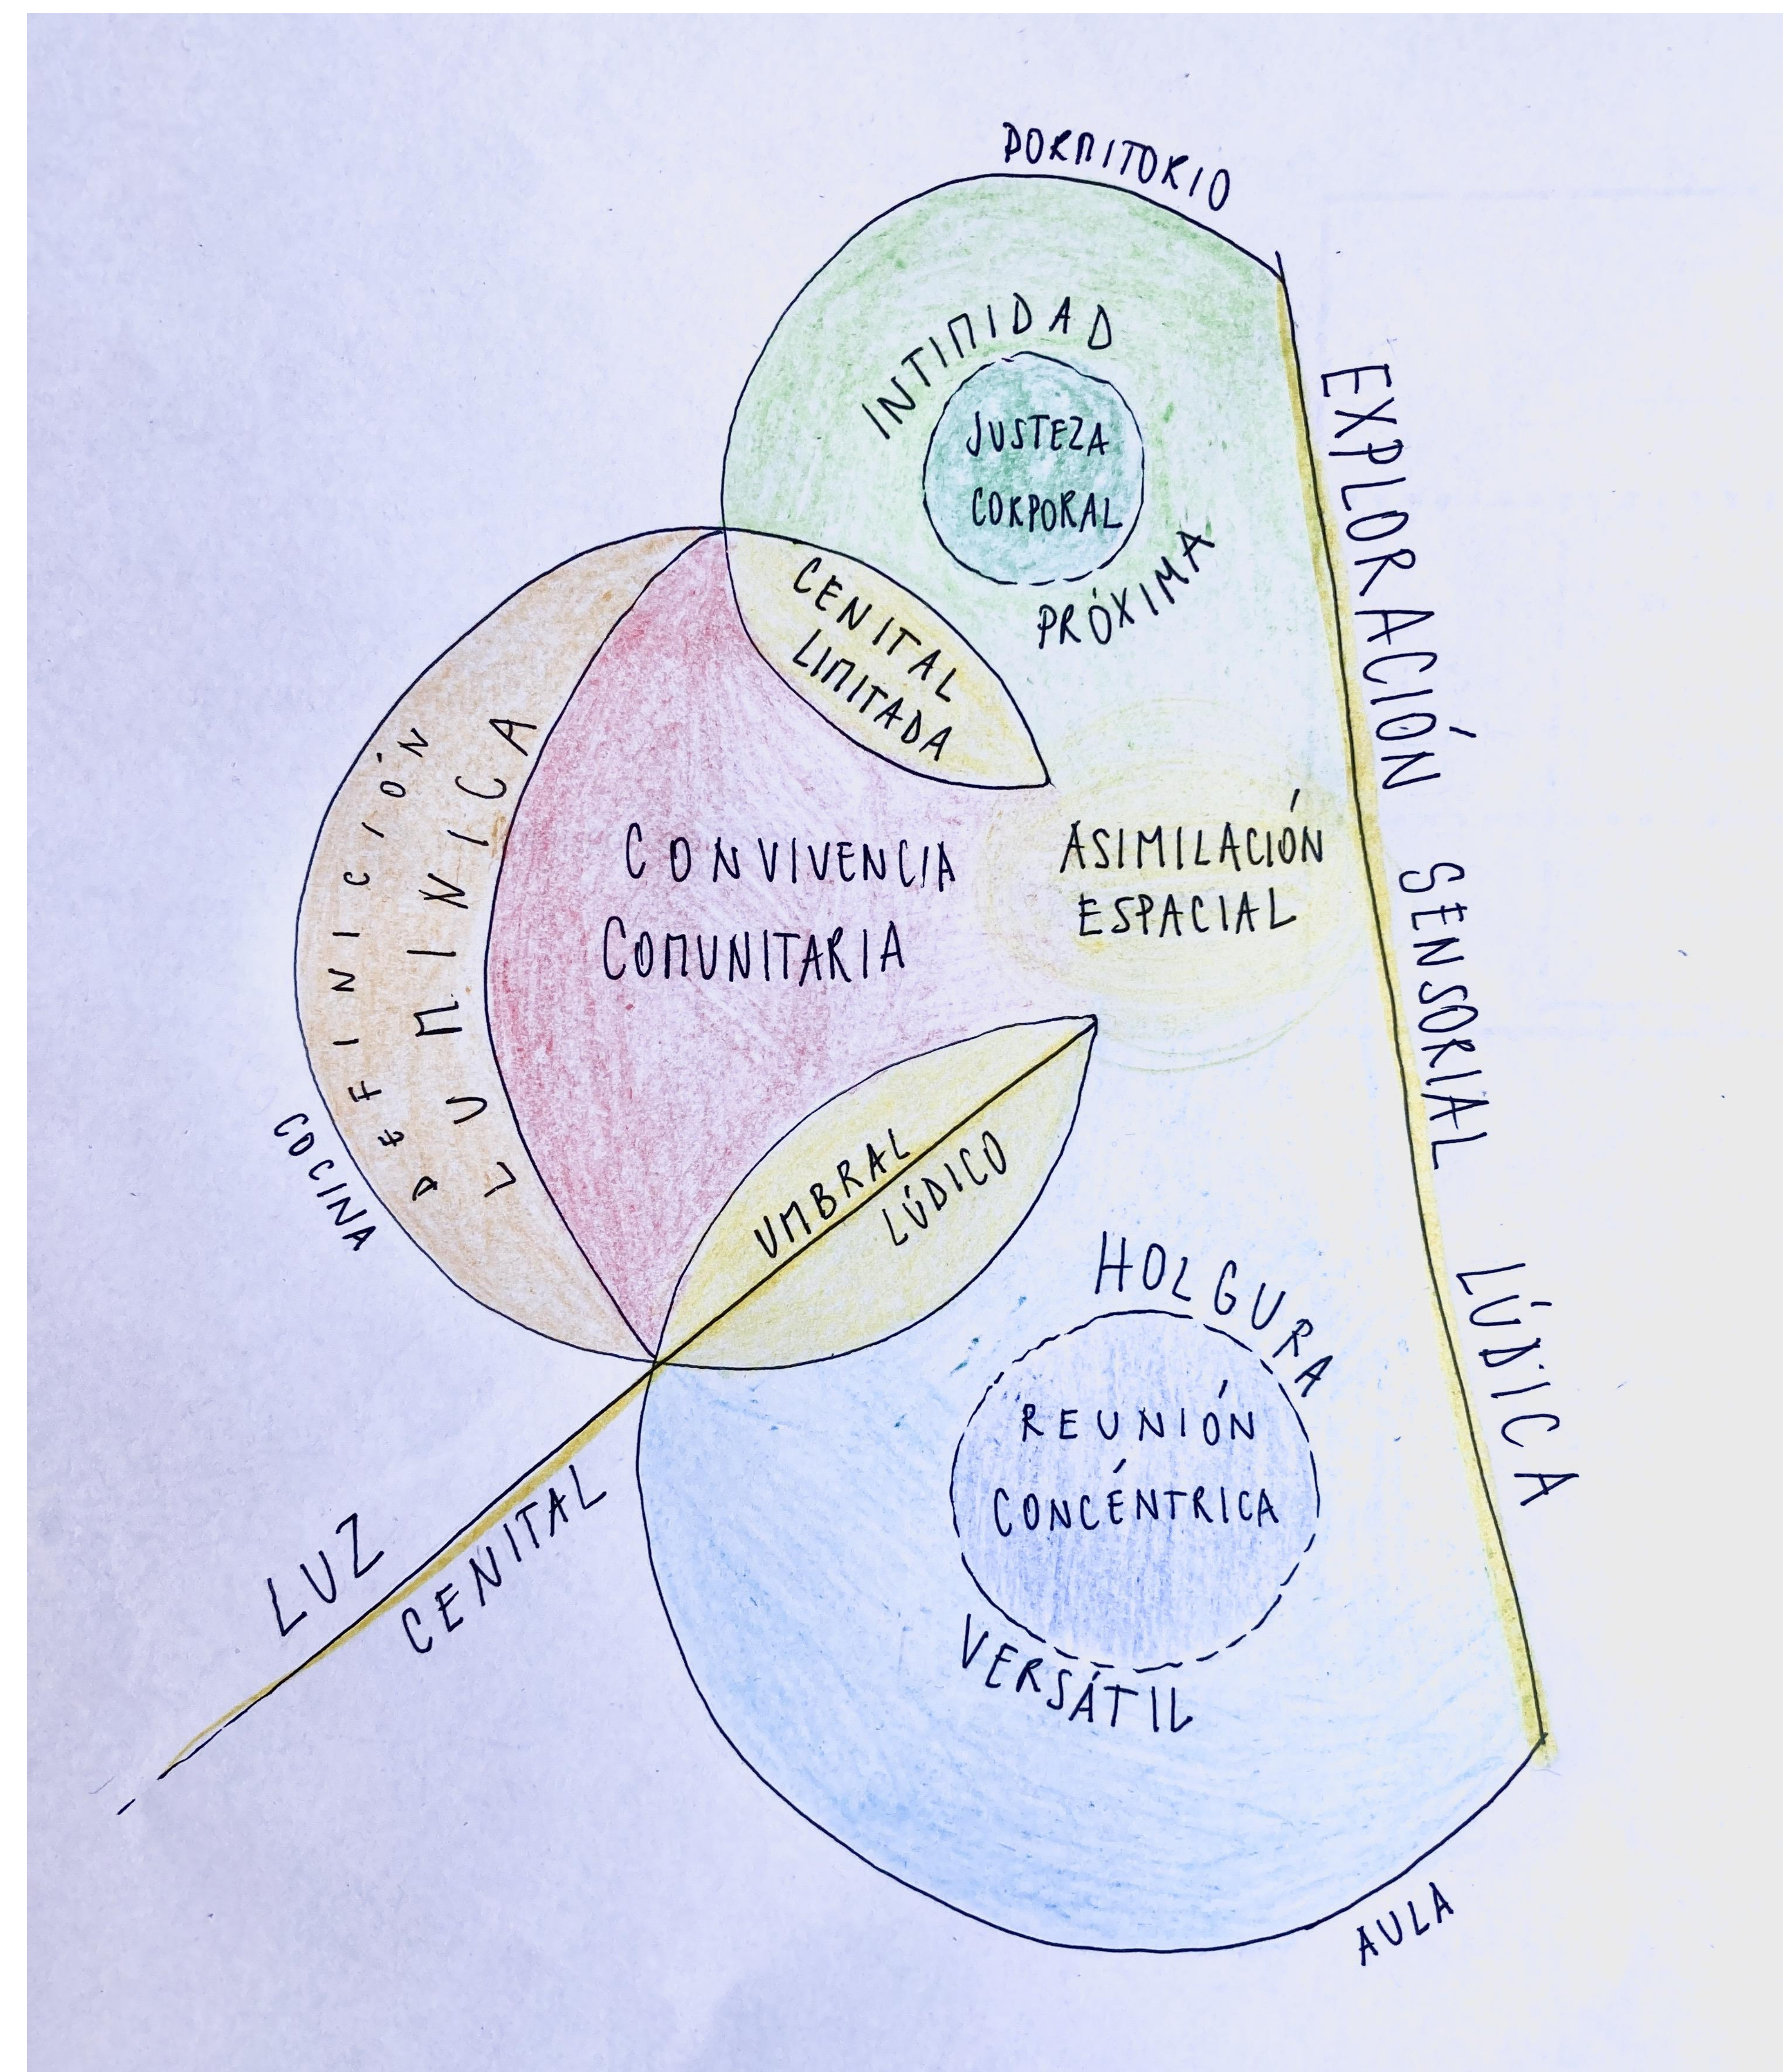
DORMITORIO

INTIMIDAD

JUSTEZA CORPORAL

PRÓXIMA

CENITAL LIMITADA

EXPLORACIÓN SENSORIAL LÚDICA

DEFINICIÓN LUMÍNICA

CONVIVENCIA COMUNITARIA

ASIMILACIÓN ESPACIAL

COCINA

UMBRAL LÚDICO

HOLGURA

REUNIÓN CONCÉNTRICA

VERSÁTIL

LUZ CENITAL

AULA